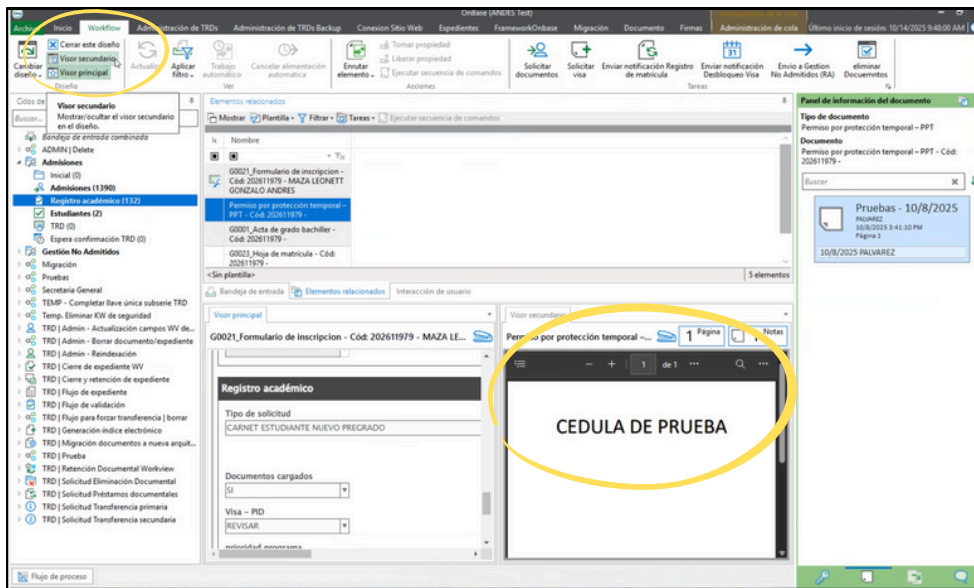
OnBase (ANDES Test)

Archivo Inicio Workflow Administración de TRDs Administración de TRDs Backup Conexion Sitio Web Expedientes FrameworkOnbase Migración Documento Firmas Administración de cola Último inicio de sesión: 10/14/2025 9:48:00 AM

Cambiar diseño Cerrar este diseño Visor secundario Visor principal Diseño Actualizar Aplicar filtro Trabajo automático Cancelar alimentación automática Ver Enrutar elemento Tomar propiedad Liberar propiedad Ejecutar secuencia de comandos Acciones Solicitar documentos Solicitar visa Enviar notificación Registro de matricula Enviar notificación Desbloqueo Visa Envío a Gestion No Admitidos (RA) eliminar Documentos Tareas

Ciclos de
Buscar...
Visor secundario
Mostrar/ocultar el visor secundario en el diseño.
Bandeja de entrada combinada
ADMIN | Delete
Admisiones
Inicial (0)
Admisiones (1390)
Registro académico (132)
Estudiantes (2)
TRD (0)
Espera confirmación TRD (0)
Gestión No Admitidos
Migración
Pruebas
Secretaría General
TEMP - Completar llave única subserie TRD
Temp. Eliminar KW de seguridad
TRD | Admin - Actualización campos WV de...
TRD | Admin - Borrar documento/expediente
TRD | Admin - Reindexación
TRD | Cierre de expediente WV
TRD | Cierre y retención de expediente
TRD | Flujo de expediente
TRD | Flujo de validación
TRD | Flujo para forzar transferencia | borrar
TRD | Generación índice electrónico
TRD | Migración documentos a nueva arquit...
TRD | Prueba
TRD | Retención Documental Workview
TRD | Solicitud Eliminación Documental
TRD | Solicitud Préstamos documentales
TRD | Solicitud Transferencia primaria
TRD | Solicitud Transferencia secundaria

Flujo de proceso

Elementos relacionados
Mostrar Plantilla Filtrar Tareas Ejecutar secuencia de comandos
Nombre
G0021_Formulario de inscripcion - Cód: 202611979 - MAZA LEONETT GONZALO ANDRES
Permiso por protección temporal - PPT - Cód: 202611979 -
G0001_Acta de grado bachiller - Cód: 202611979 -
G0023_Hoja de matricula - Cód: 202611979 -
<Sin plantilla>
5 elementos
Bandeja de entrada Elementos relacionados Interacción de usuario

Visor principal
G0021_Formulario de inscripcion - Cód: 202611979 - MAZA LE...
Registro académico
Tipo de solicitud
CARNET ESTUDIANTE NUEVO PREGRADO
Documentos cargados
SI
Visa – PID
REVISAR
prioridad programa

Visor secundario
Permiso por protección temporal -... 1 Página Notas
1 de 1
CEDULA DE PRUEBA

Panel de información del documento
Tipo de documento
Permiso por protección temporal – PPT
Documento
Permiso por protección temporal – PPT – Cód: 202611979 -
Buscar
Pruebas - 10/8/2025
PALVAREZ
10/8/2025 3:41:10 PM
Página 1
10/8/2025 PALVAREZ